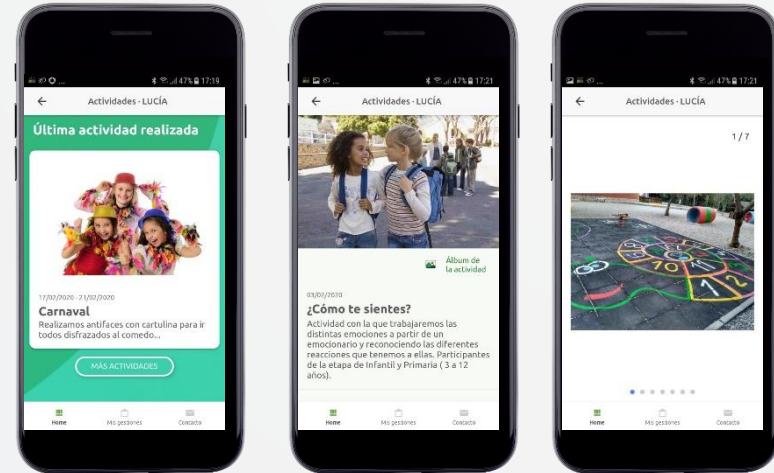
47% 17:19

Actividades - LUCÍA

Última actividad realizada

17/02/2020 - 21/02/2020

Carnaval

Realizamos antifaces con cartulina para ir todos disfrazados al comedo...

MÁS ACTIVIDADES

Home

Mis gestiones

Contacto

47% 17:21

Actividades - LUCÍA

Álbum de la actividad

03/02/2020

¿Cómo te sientes?

Actividad con la que trabajaremos las distintas emociones a partir de un emocionario y reconociendo las diferentes reacciones que tenemos a ellas. Participantes de la etapa de Infantil y Primaria ( 3 a 12 años).

Home

Mis gestiones

Contacto

47% 17:21

Actividades - LUCÍA

1 / 7

Home

Mis gestiones

Contacto